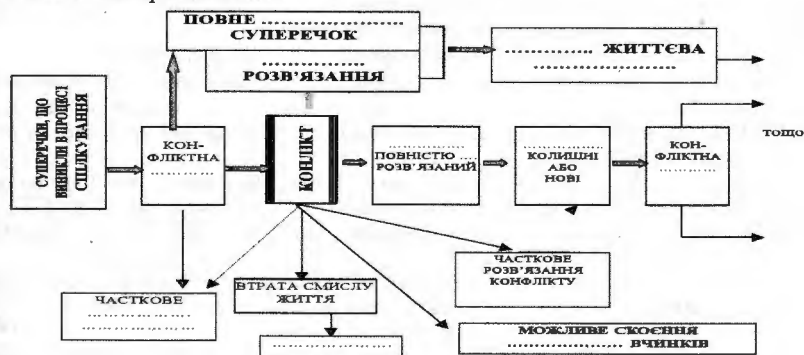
ПОВНЕ ……………………
СУПЕРЕЧОК
……………
РОЗВ'ЯЗАННЯ

…………… ЖИТТЄВА
……………………

СУПЕРЕЧКИ, ЩО ВИНИКЛИ В ПРОЦЕСІ СПІЛКУВАННЯ

КОН-ФЛІКТНА
…………

КОНФЛІКТ

……………
ПОВНІСТЮ …
РОЗВ'ЯЗАНИЙ

……………
КОЛИЩНІ
АБО
НОВІ

КОН-ФЛІКТНА
…………

тощо

ЧАСТКОВЕ
……………
……………………

ВТРАТА СМИСЛУ ЖИТТЯ

……………………

ЧАСТКОВЕ РОЗВ'ЯЗАННЯ КОНФЛІКТУ

МОЖЛИВЕ СКОЄННЯ
……………… ВЧИНКІВ